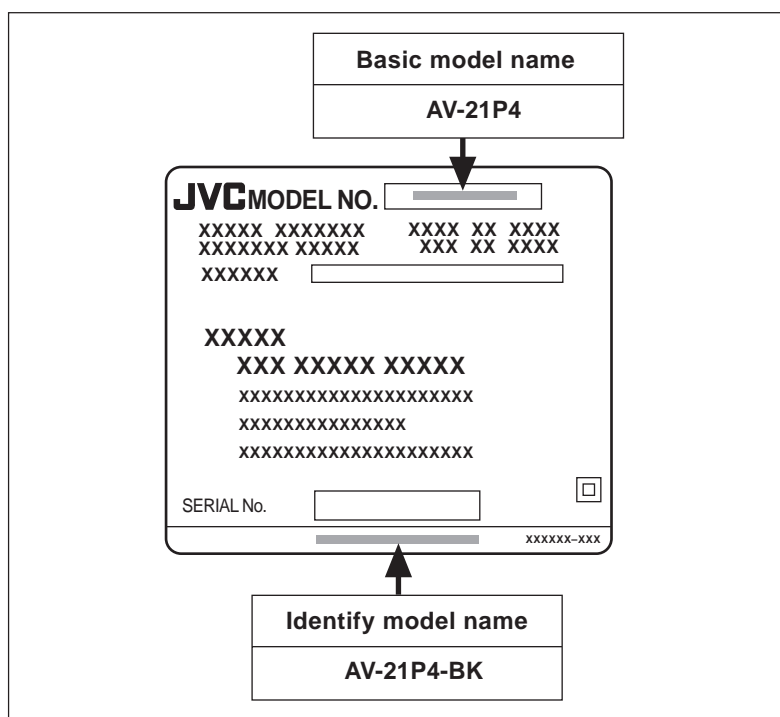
Basic model name

AV-21P4

JVC MODEL NO.

XXXXX XXXXXXX
XXXXXXX XXXXX

XXXX XX XXXX
XXX XX XXXX

XXXXXX

XXXXX

XXX XXXXX XXXXX

xxxxxxxxxxxxxxxxxxxxxx

xxxxxxxxxxxxxxxx

xxxxxxxxxxxxxxxxxxxxxx

SERIAL No.

xxxxxx–xxx

Identify model name

AV-21P4-BK